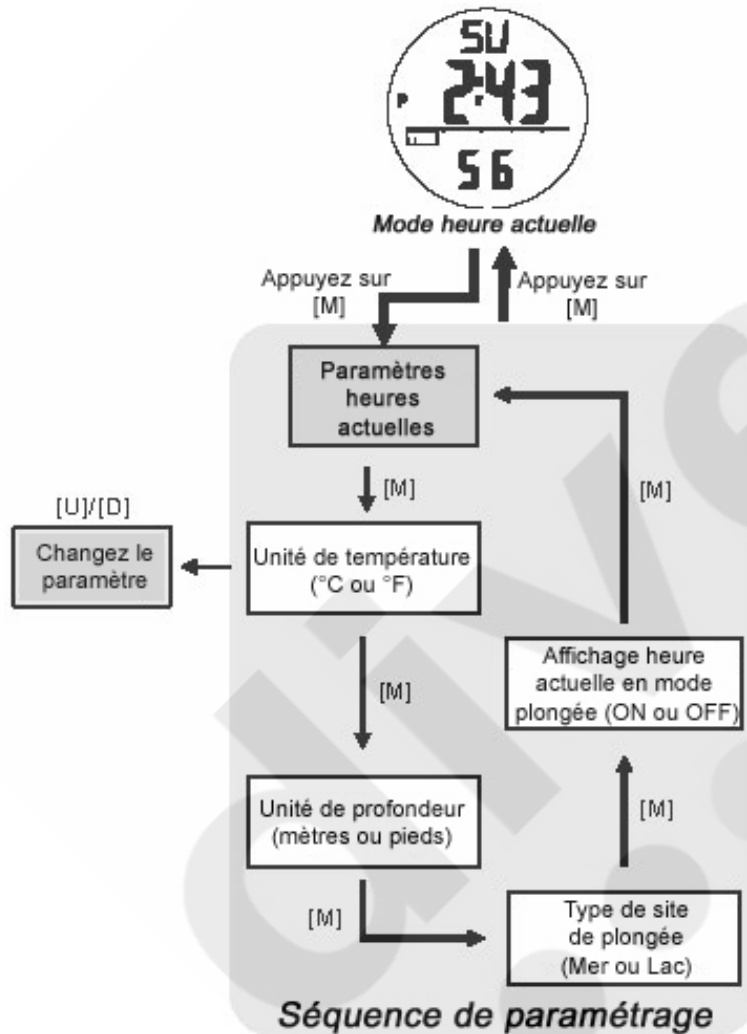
SU
2:43
56

Mode heure actuelle

Appuyez sur [M]

Appuyez sur [M]

Paramètres heures actuelles

[M]

[U]/[D]

Changez le paramètre

Unité de température (°C ou °F)

[M]

[M]

Affichage heure actuelle en mode plongée (ON ou OFF)

Unité de profondeur (mètres ou pieds)

[M]

[M]

Type de site de plongée (Mer ou Lac)

Séquence de paramétrage